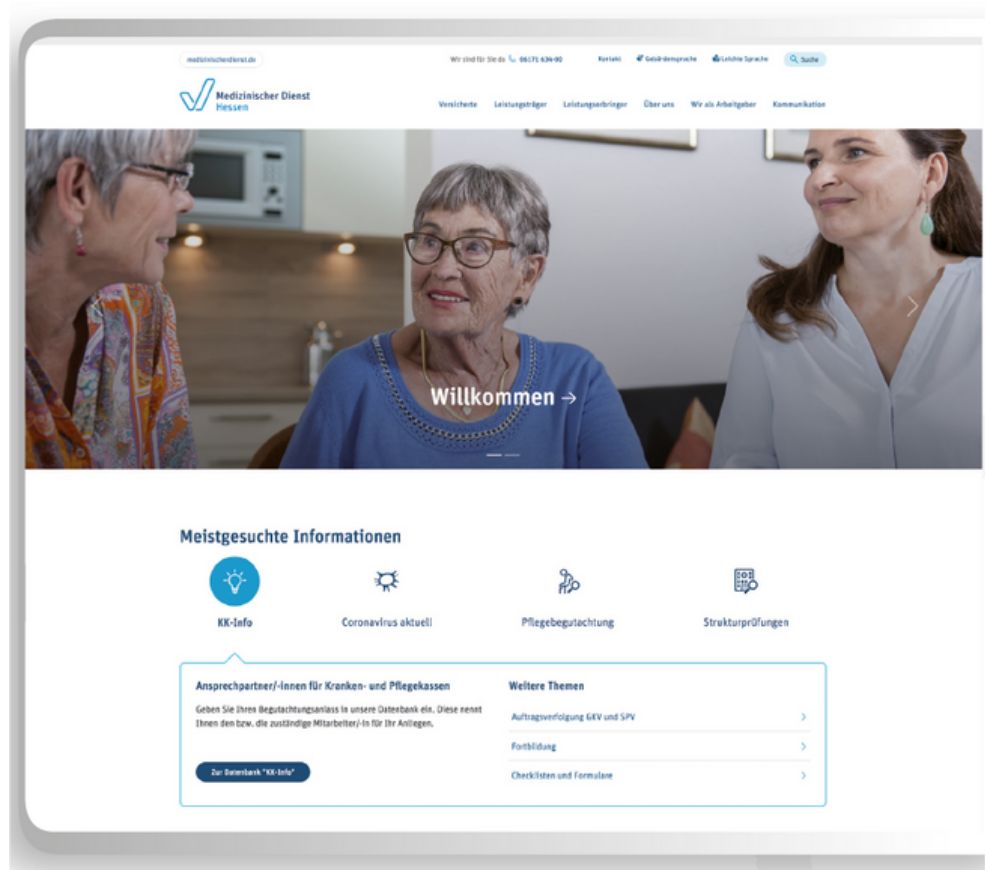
medizinischerdienst.de

Wir sind für Sie da 06171 634-00 Kontakt Gebärdensprache Leichte Sprache Suche

Medizinischer Dienst Hessen

Versicherte Leistungsträger Leistungserbringer Über uns Wir als Arbeitgeber Kommunikation

Willkommen →

Meistgesuchte Informationen

KK-Info

Coronavirus aktuell

Pflegebegutachtung

Strukturprüfungen

Ansprechpartner/-innen für Kranken- und Pflegekassen

Geben Sie Ihren Begutachtungsanlass in unsere Datenbank ein. Diese nennt Ihnen den bzw. die zuständige Mitarbeiter/-in für Ihr Anliegen.

Zur Datenbank "KK-Info"

Weitere Themen

Auftragsverfolgung GKV und SPV

Fortbildung

Checklisten und Formulare